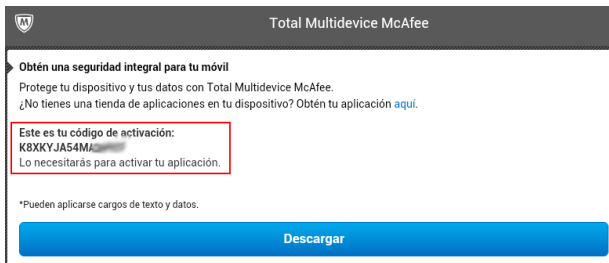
Total Multidevice McAfee

Obtén una seguridad integral para tu móvil

Protege tu dispositivo y tus datos con Total Multidevice McAfee.
¿No tienes una tienda de aplicaciones en tu dispositivo? Obtén tu aplicación aquí.

Este es tu código de activación:
K8XKYJA54MA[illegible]
Lo necesitarás para activar tu aplicación.

*Pueden aplicarse cargos de texto y datos.

Descargar